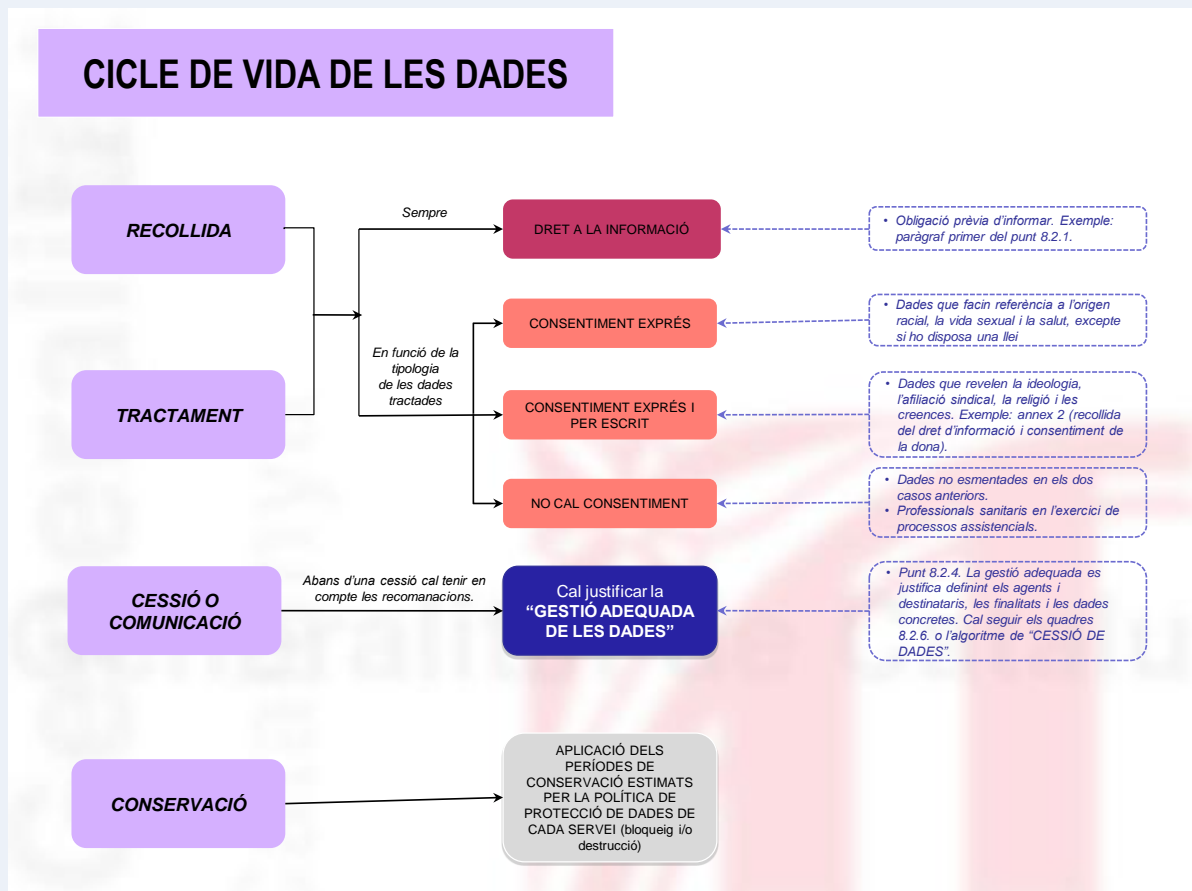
CICLE DE VIDA DE LES DADES

RECOLLIDA

TRACTAMENT

Sempre

DRET A LA INFORMACIÓ

• Obligació prèvia d'informar. Exemple: paràgraf primer del punt 8.2.1.

En funció de la tipologia de les dades tractades

CONSENTIMENT EXPRÉS

• Dades que facin referència a l'origen racial, la vida sexual i la salut, excepte si ho disposa una llei

CONSENTIMENT EXPRÉS I PER ESCRIT

• Dades que revelen la ideologia, l'afiliació sindical, la religió i les creences. Exemple: annex 2 (recollida del dret d'informació i consentiment de la dona).

NO CAL CONSENTIMENT

• Dades no esmentades en els dos casos anteriors.
• Professionals sanitaris en l'exercici de processos assistencials.

CESSIÓ O COMUNICACIÓ

Abans d'una cessió cal tenir en compte les recomanacions.

Cal justificar la "GESTIÓ ADEQUADA DE LES DADES"

• Punt 8.2.4. La gestió adequada es justifica definint els agents i destinataris, les finalitats i les dades concretes. Cal seguir els quadres 8.2.6. o l'algoritme de "CESSIÓ DE DADES".

CONSERVACIÓ

APLICACIÓ DELS PERÍODES DE CONSERVACIÓ ESTIMATS PER LA POLÍTICA DE PROTECCIÓ DE DADES DE CADA SERVEI (bloqueig i/o destrucció)